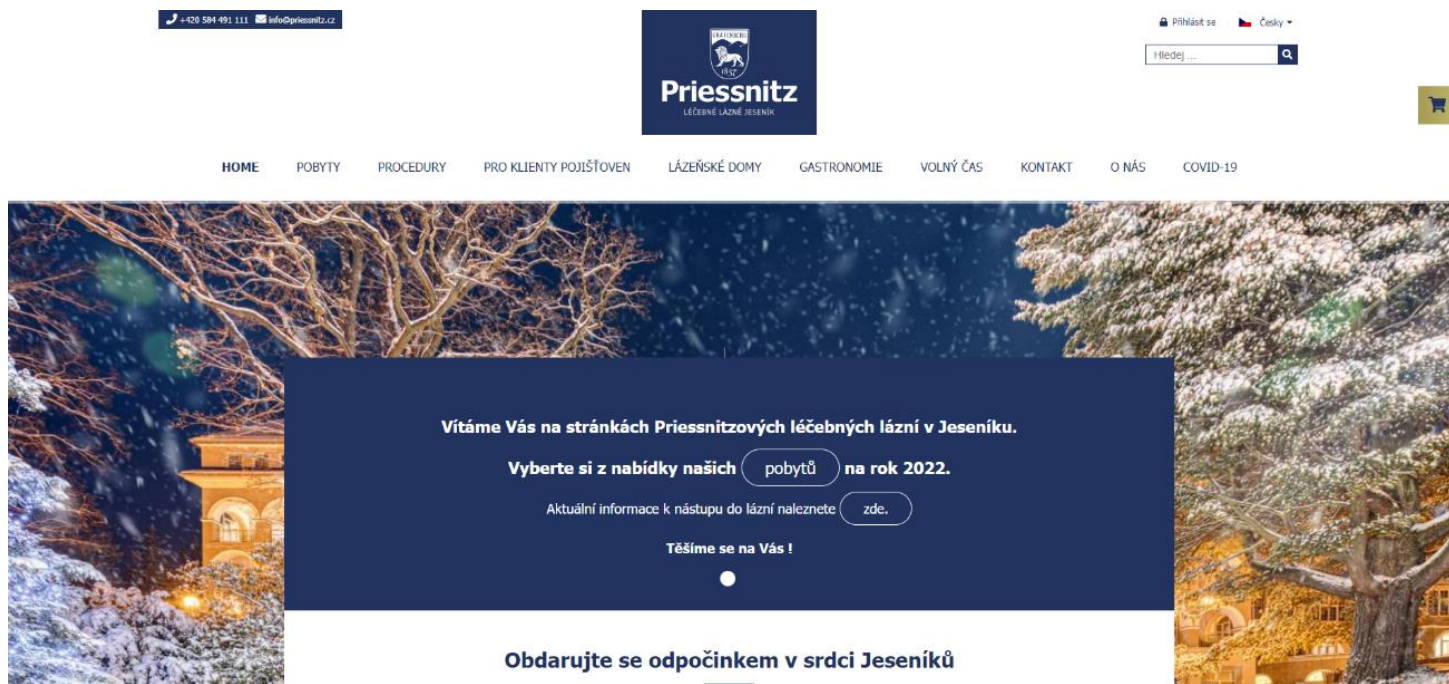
+420 584 491 111 info@priessnitz.cz

1837

Priessnitz
LÉČEBNÉ LÁZNĚ JESENÍK

Přihlásit se Česky

Hledej ...

HOME POBYTY PROCEDURY PRO KLIENTY POJIŠŤOVEN LÁZEŇSKÉ DOMY GASTRONOMIE VOLNÝ ČAS KONTAKT O NÁS COVID-19

Vítáme Vás na stránkách Priessnitzových léčebných lázní v Jeseníku.

Vyberte si z nabídky našich pobytů na rok 2022.

Aktuální informace k nástupu do lázní naleznete zde.

Těšíme se na Vás !

Obdarujte se odpočinkem v srdci Jeseníků